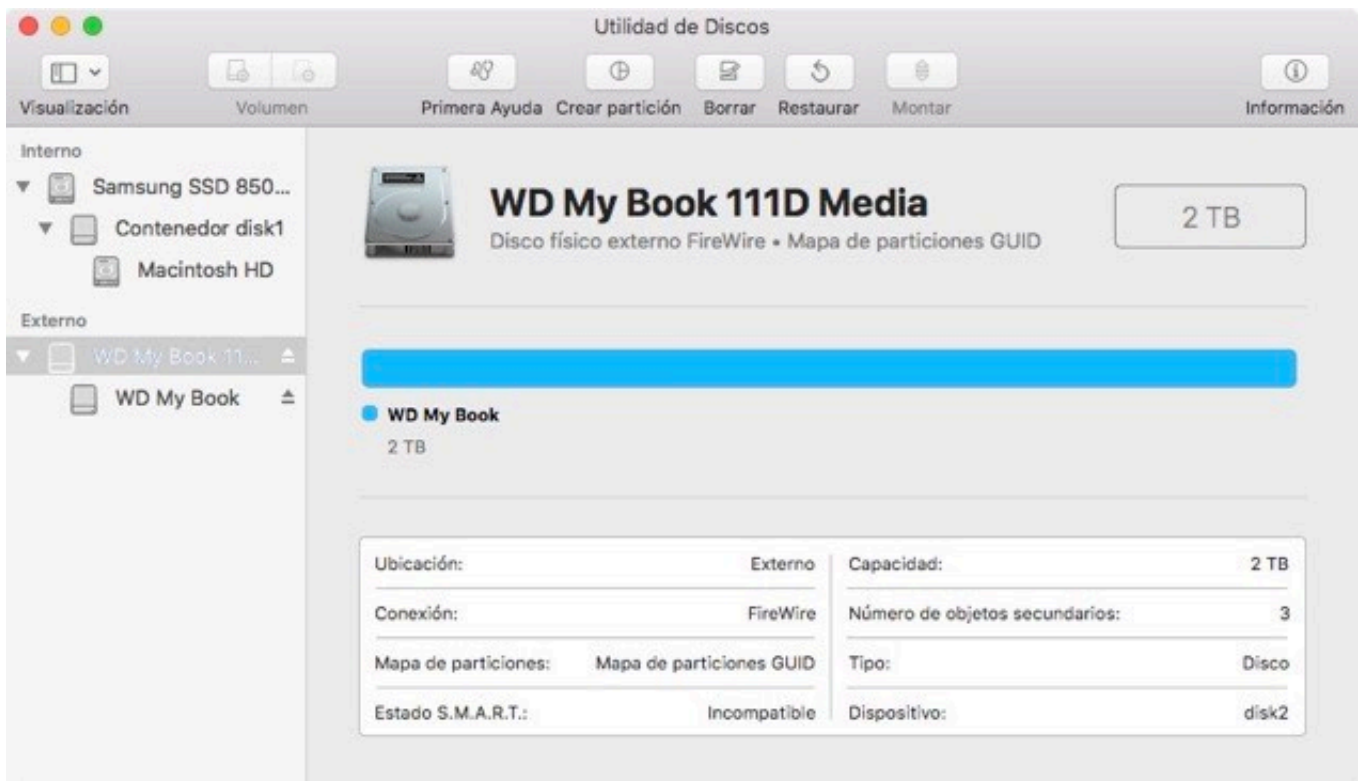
Utilidad de Discos

Visualización Volumen Primera Ayuda Crear partición Borrar Restaurar Montar Información

Interno
Samsung SSD 850...
Contenedor disk1
Macintosh HD
Externo
WD My Book 11...
WD My Book

WD My Book 111D Media
Disco físico externo FireWire • Mapa de particiones GUID

2 TB

WD My Book
2 TB

| Ubicación: | Externo | Capacidad: | 2 TB |
|---|---|---|---|
| Conexión: | FireWire | Número de objetos secundarios: | 3 |
| Mapa de particiones: | Mapa de particiones GUID | Tipo: | Disco |
| Estado S.M.A.R.T.: | Incompatible | Dispositivo: | disk2 |